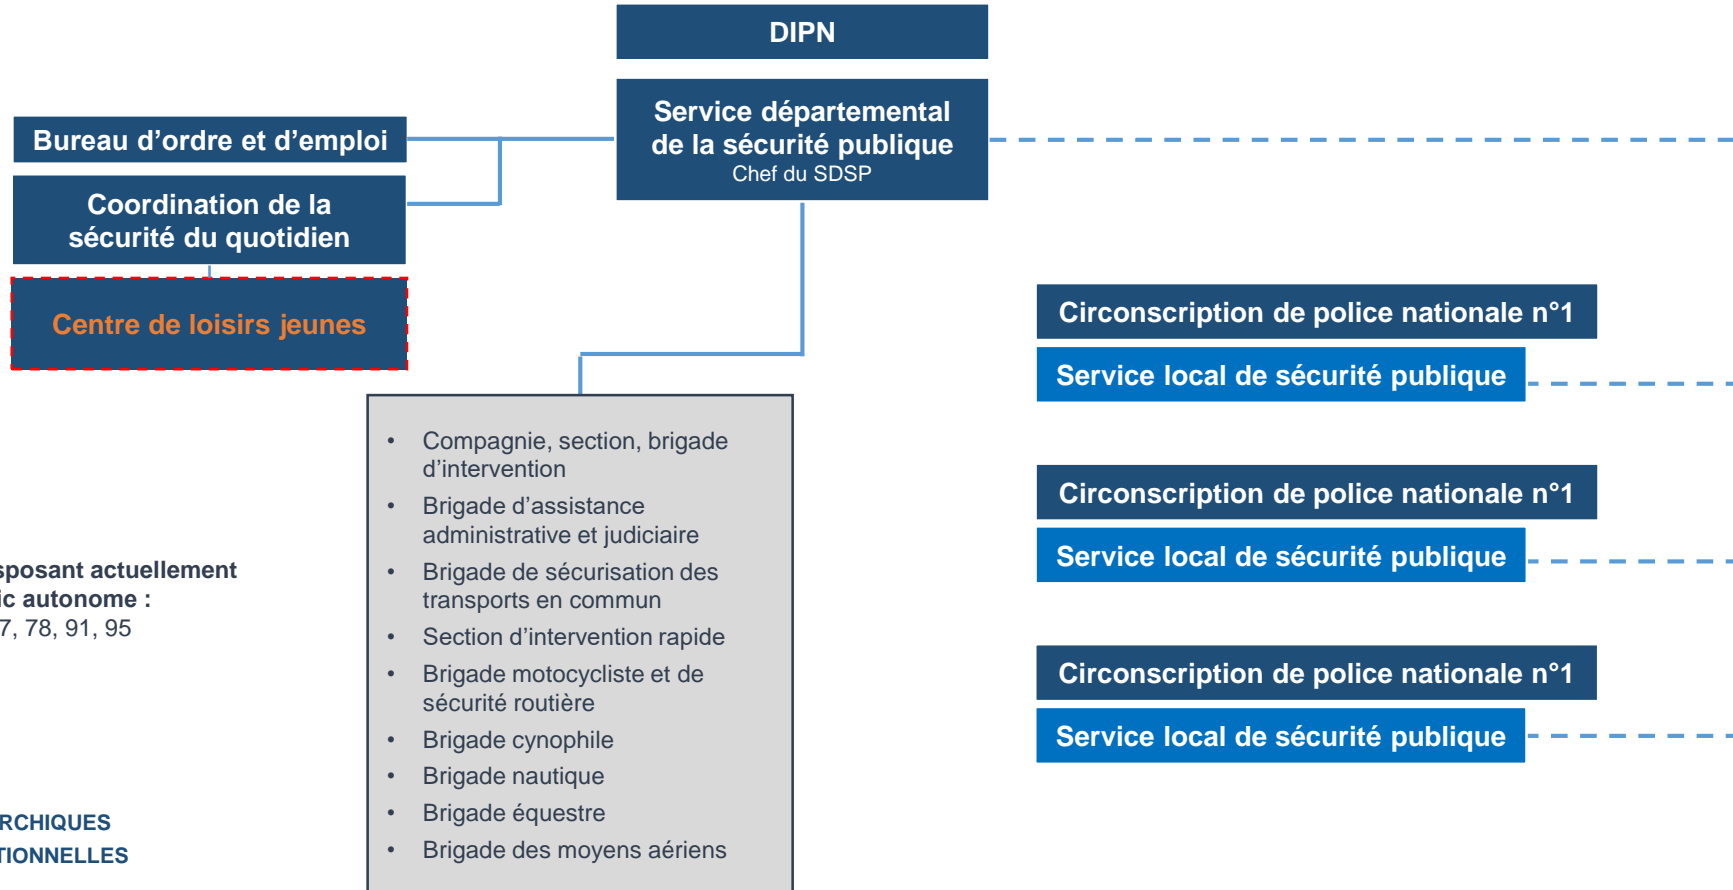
DIPN

Bureau d’ordre et d’emploi

Service départemental de la sécurité publique
Chef du SDSP

Coordination de la sécurité du quotidien

Centre de loisirs jeunes

Circonscription de police nationale n°1

Service local de sécurité publique

- Compagnie, section, brigade d’intervention
- Brigade d’assistance administrative et judiciaire
- Brigade de sécurisation des transports en commun
- Section d’intervention rapide
- Brigade motocycliste et de sécurité routière
- Brigade cynophile
- Brigade nautique
- Brigade équestre
- Brigade des moyens aériens

Circonscription de police nationale n°1

Service local de sécurité publique

sposant actuellement
ic autonome :
7, 78, 91, 95

Circonscription de police nationale n°1

Service local de sécurité publique

RCHIQUES
TIONNELLES